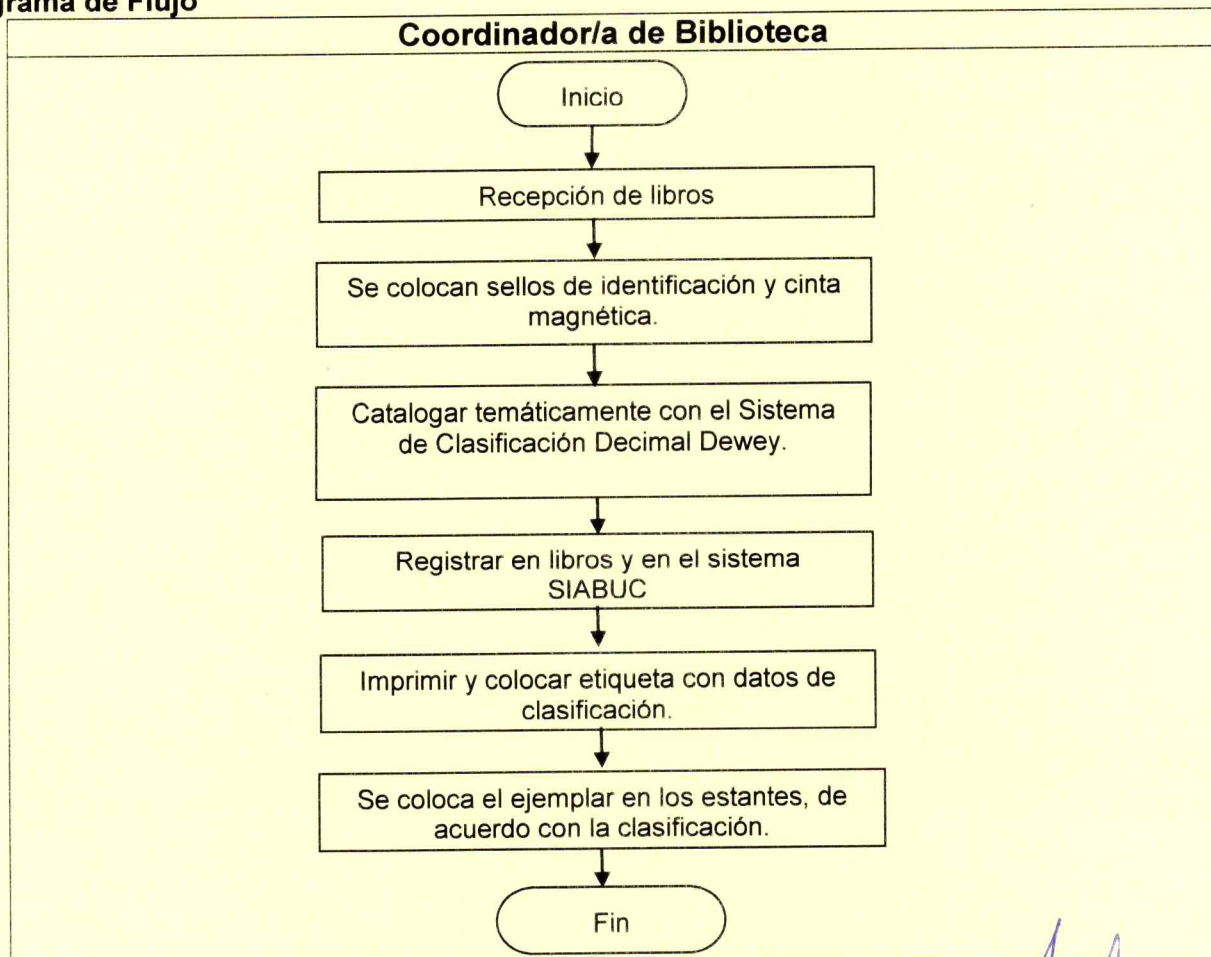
grama de Flujo

Coordinador/a de Biblioteca

Inicio

Recepción de libros

Se colocan sellos de identificación y cinta magnética.

Catalogar temáticamente con el Sistema de Clasificación Decimal Dewey.

Registrar en libros y en el sistema SIABUC

Imprimir y colocar etiqueta con datos de clasificación.

Se coloca el ejemplar en los estantes, de acuerdo con la clasificación.

Fin